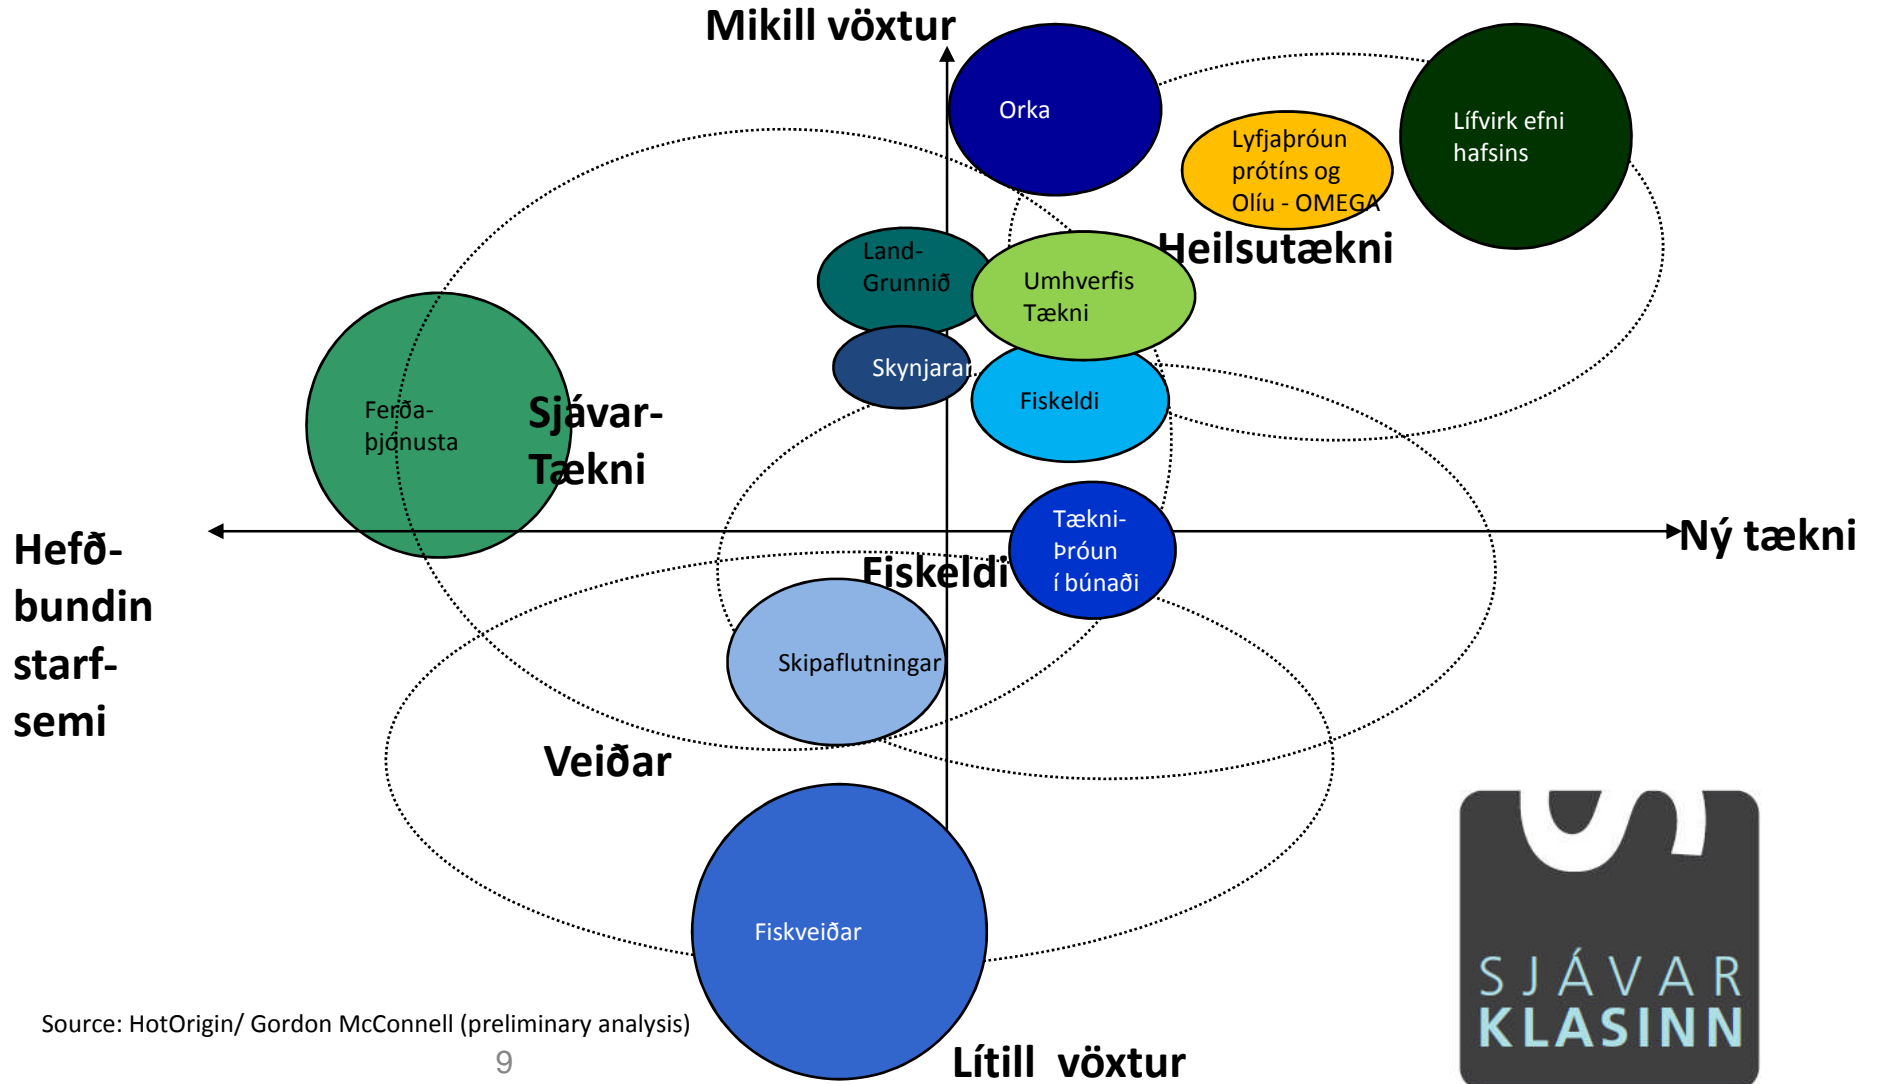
Mikill vöxtur

Orka

Lyfjaþróun prótíns og Olíu - OMEGA

Lífvirk efni hafsins

Heilsutækni

Land-Grunnið

Umhverfis Tækni

Skynjarar

Fiskeldi

Ferða-þjónusta

Sjávar-Tækni

Hefð-bundin starf-semi

Tækni-Þróun í búnaði

Ný tækni

Fiskeldi

Skipaflutningar

Veiðar

Fiskveiðar

SJÁVAR KLASINN

Source: HotOrigin/ Gordon McConnell (preliminary analysis)

9

Lítill vöxtur